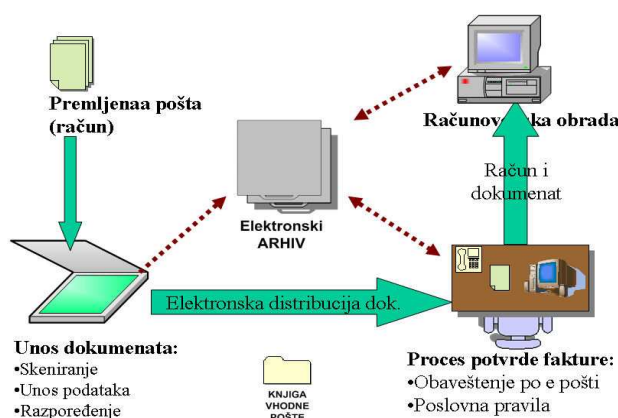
Premljenaa pošta (račun)

Računov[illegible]ka obrada

Račun i dokumenat

Elektronski ARHIV

Elektronska distribucija dok.

Unos dokumenata:
•Skeniranje
•Unos podataka
•Raspoređenje

KNJIGA VHODNE POŠTE

Proces potvrde fakture:
•Obaveštenje po e pošti
•Poslovna pravila